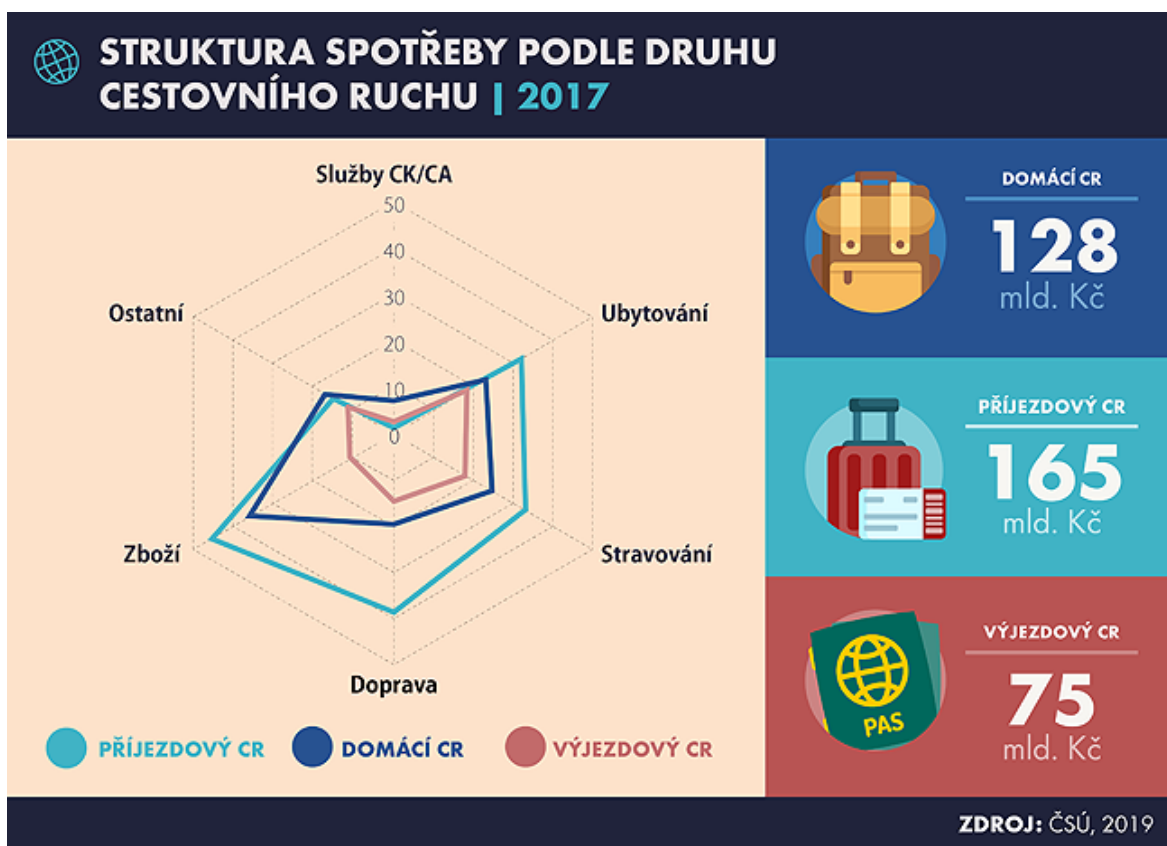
STRUKTURA SPOTŘEBY PODLE DRUHU CESTOVNÍHO RUCHU | 2017

Služby CK/CA
50
40
30
20
10
0
Ubytování
Stravování
Doprava
Zboží
Ostatní

PŘÍJEZDOVÝ CR
DOMÁCÍ CR
VÝJEZDOVÝ CR

DOMÁCÍ CR
128
mld. Kč

PŘÍJEZDOVÝ CR
165
mld. Kč

PAS

VÝJEZDOVÝ CR
75
mld. Kč

ZDROJ: ČSÚ, 2019